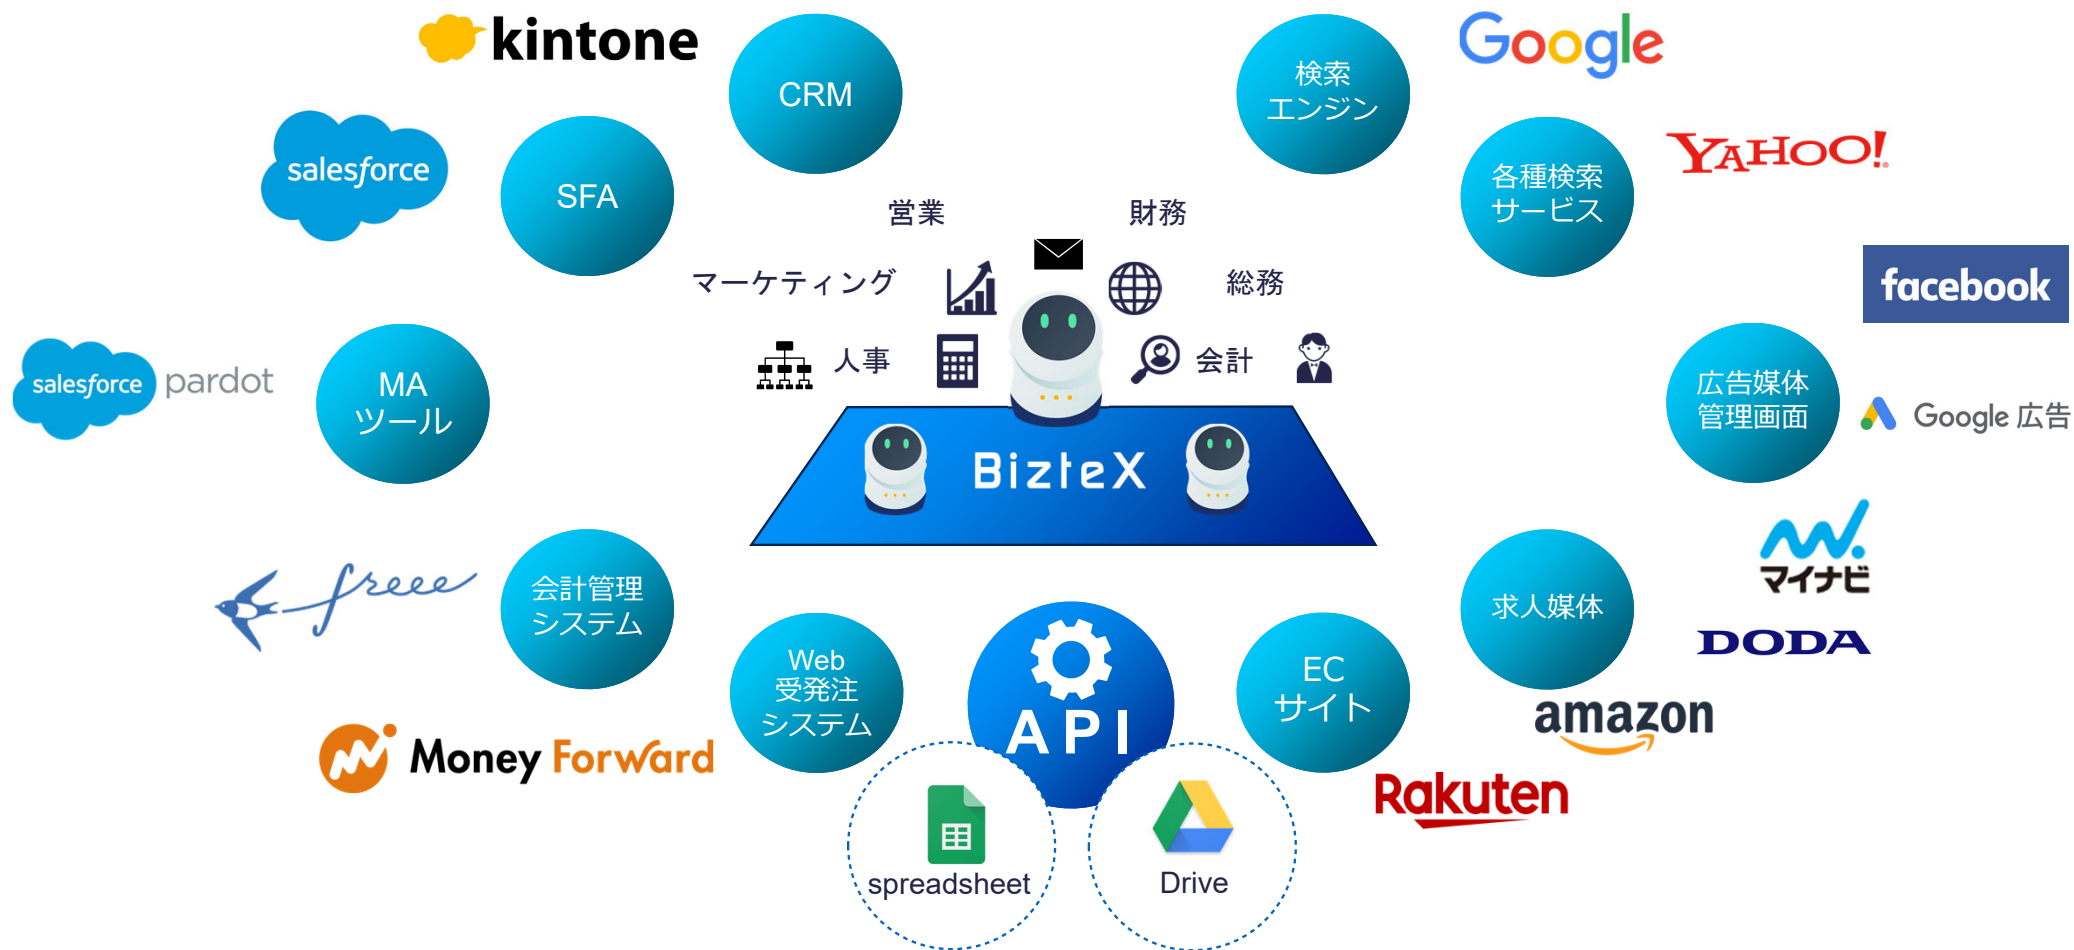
kintone

CRM

検索
エンジン

Google

salesforce

SFA

各種検索
サービス

YAHOO!

営業

財務

facebook

マーケティング

総務

人事

会計

salesforce pardot

MA
ツール

広告媒体
管理画面

Google 広告

BizteX

マイナビ

freee

会計管理
システム

求人媒体

DODA

Web
受発注
システム

API

EC
サイト

amazon

Money Forward

Rakuten

spreadsheet

Drive